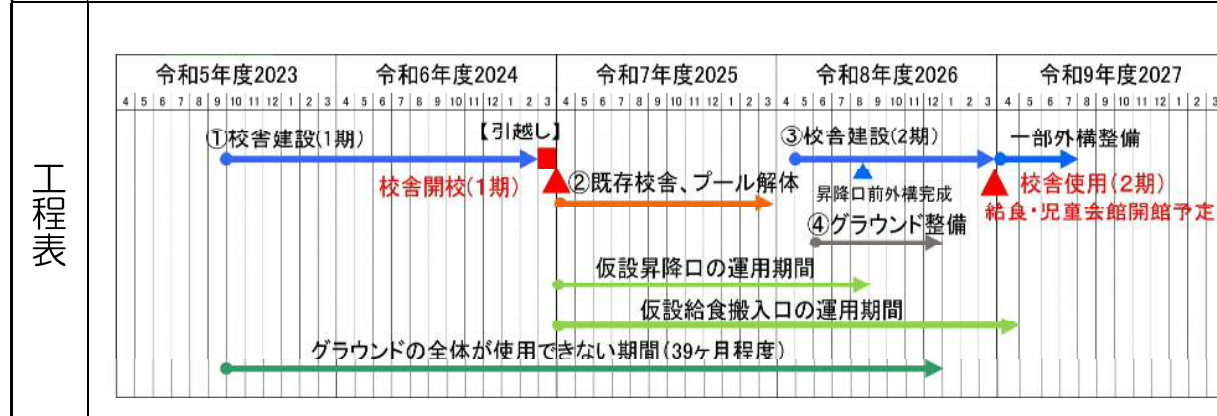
工程表

| 令和5年度2023 | 令和6年度2024 | 令和7年度2025 | 令和8年度2026 | 令和9年度2027 |
|---|---|---|---|---|
| 4 5 6 7 8 9 10 11 12 1 2 3 | 4 5 6 7 8 9 10 11 12 1 2 3 | 4 5 6 7 8 9 10 11 12 1 2 3 | 4 5 6 7 8 9 10 11 12 1 2 3 | 4 5 6 7 8 9 10 11 12 1 2 3 |

①校舎建設(1期)
【引越し】
校舎開校(1期)
②既存校舎、プール解体
③校舎建設(2期)
一部外構整備
昇降口前外構完成
校舎使用(2期)
給食・児童会館開館予定
④グラウンド整備
仮設昇降口の運用期間
仮設給食搬入口の運用期間
グラウンドの全体が使用できない期間(39ヶ月程度)